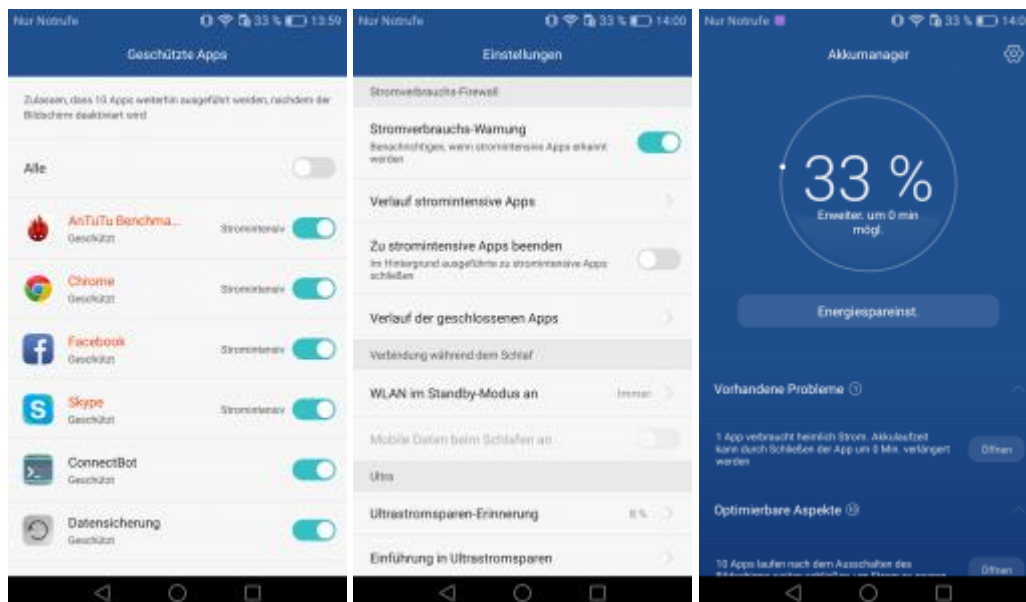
Nur Notrufe 33 % 13:59

Geschützte Apps

Zulassen, dass 10 Apps weiterhin ausgeführt werden, nachdem der Bildschirm deaktiviert wird

Alle

AnTuTu Benchma...
Geschützt
Stromintensiv

Chrome
Geschützt
Stromintensiv

Facebook
Geschützt
Stromintensiv

Skype
Geschützt
Stromintensiv

ConnectBot
Geschützt

Datensicherung
Geschützt

Nur Notrufe 33 % 14:00

Einstellungen

Stromverbrauchs-Firewall

Stromverbrauchs-Warnung
Benachrichtigen, wenn stromintensive Apps erkannt werden

Verlauf stromintensive Apps

Zu stromintensive Apps beenden
Im Hintergrund ausgeführte zu stromintensive Apps schließen

Verlauf der geschlossenen Apps

Verbindung während dem Schlaf

WLAN im Standby-Modus an
Immer

Mobile Daten beim Schlafen an

Ultra

Ultrastromsparen-Erinnerung
8 %

Einführung in Ultrastromsparen

Nur Notrufe 33 % 14:0

Akkumanager

33 %
Erweiter. um 0 min mögl.

Energiespareinst.

Vorhandene Probleme

1 App verbraucht heimlich Strom. Akkulaufzeit kann durch Schließen der App um 0 Min. verlängert werden
Öffnen

Optimierbare Aspekte

10 Apps laufen nach dem Ausschalten des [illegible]
Öffnen